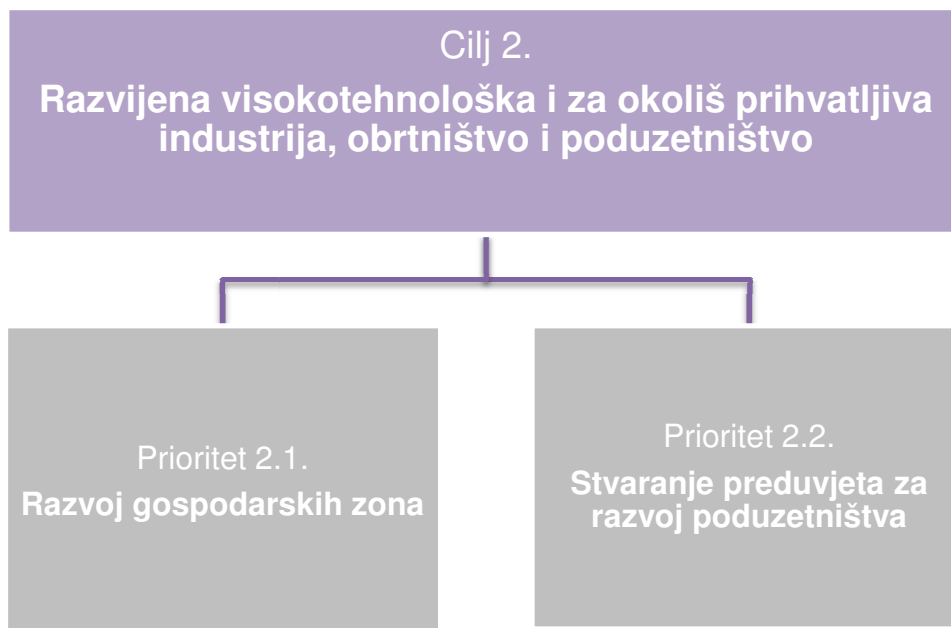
Cilj 2.
Razvijena visokotehnološka i za okoliš prihvatljiva industrija, obrtništvo i poduzetništvo

Prioritet 2.1.
Razvoj gospodarskih zona

Prioritet 2.2.
Stvaranje preduvjeta za razvoj poduzetništva